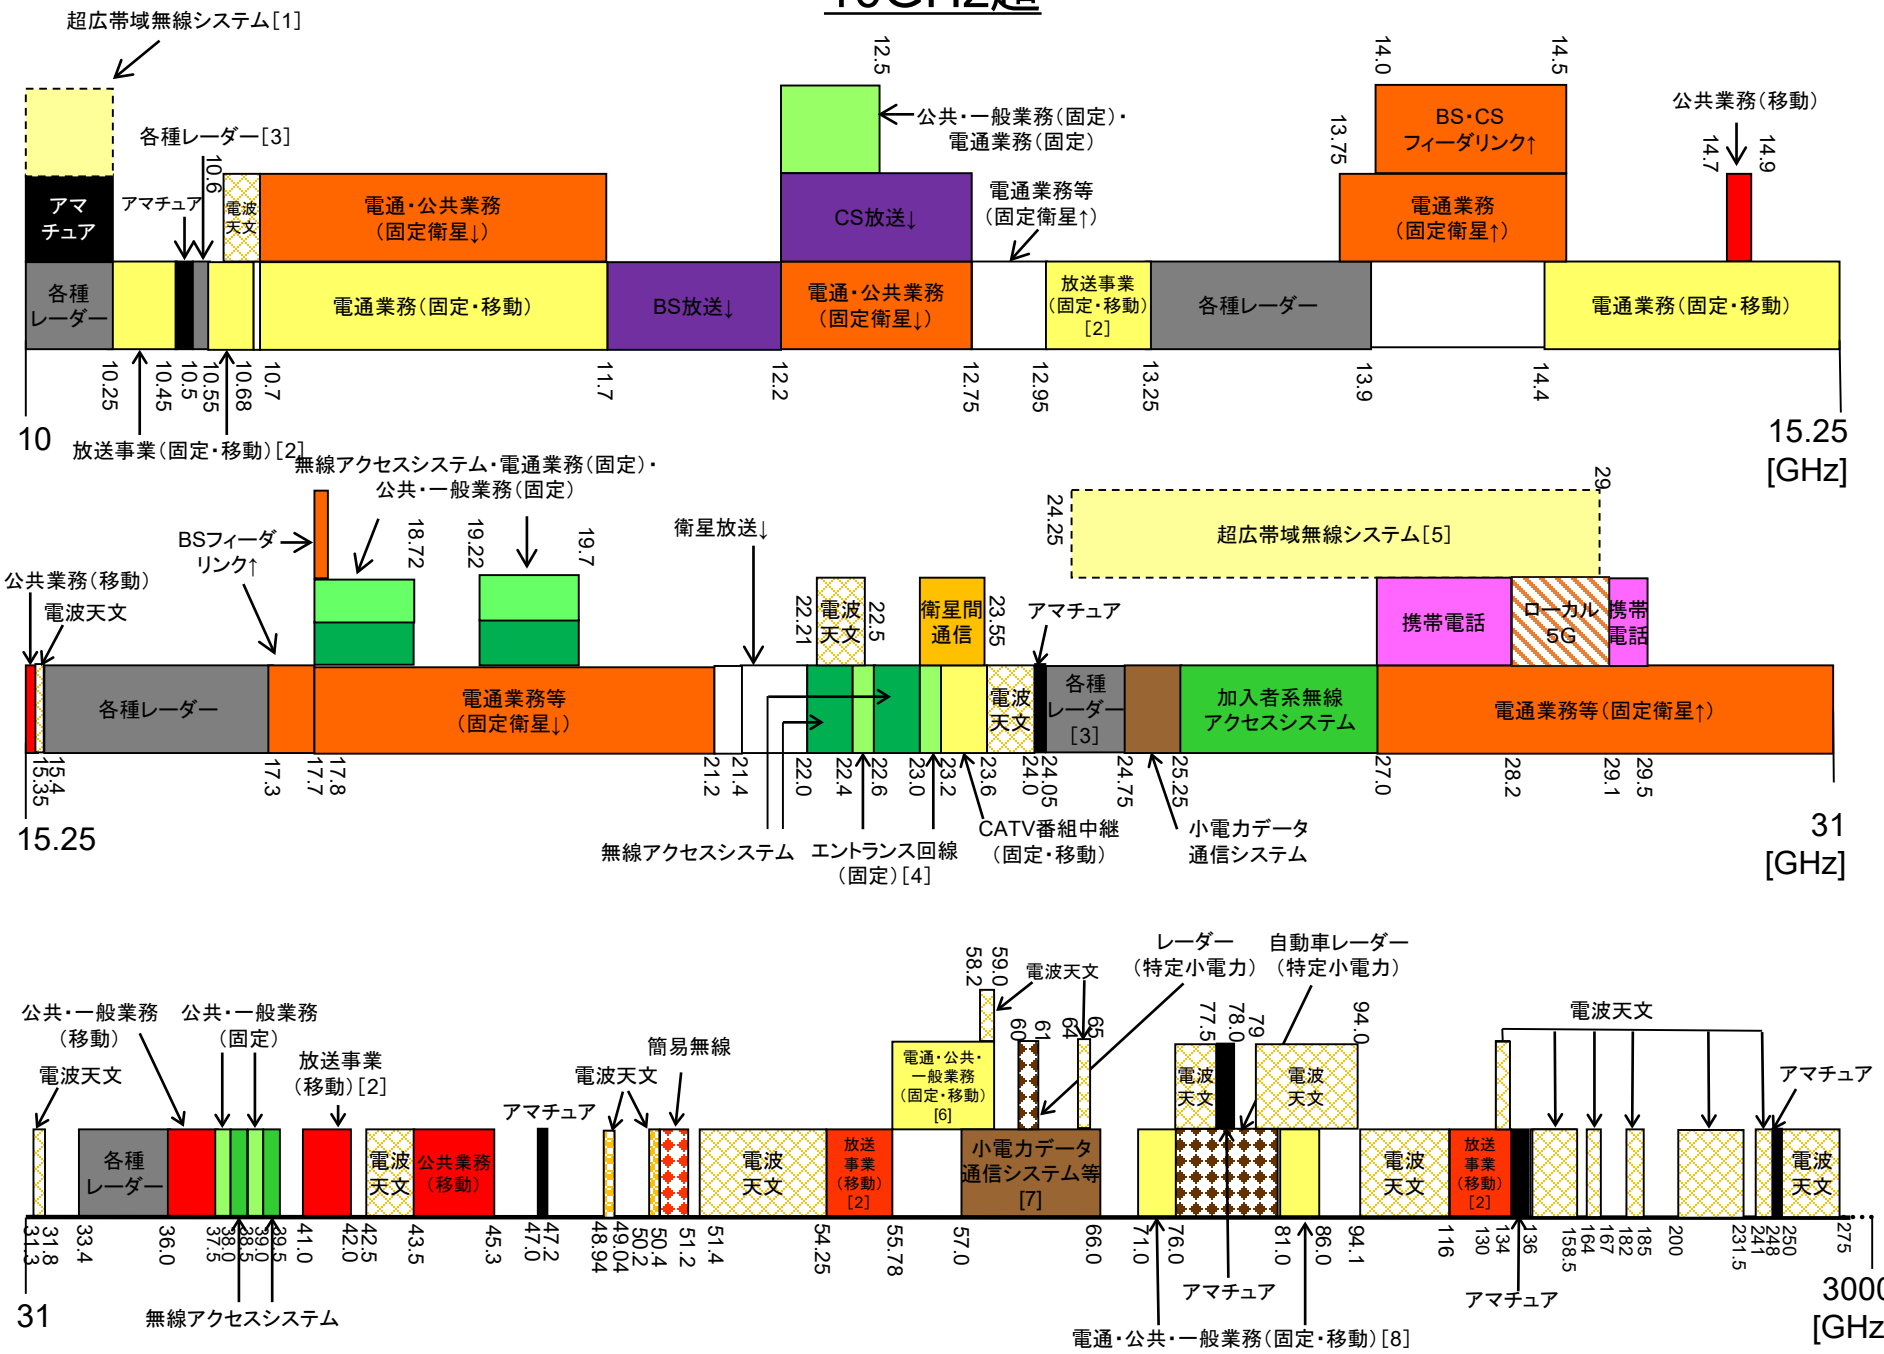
10GHz超

超広帯域無線システム[1]

各種レーダー[3]

アマチュア

10.6

電波天文

電通・公共業務（固定衛星↓）

12.5

公共・一般業務（固定）・電通業務（固定）

CS放送↓

電通業務等（固定衛星↑）

14.0

14.5

13.75

BS・CS フィーダリンク↑

電通業務（固定衛星↑）

公共業務（移動）

14.7

14.9

アマチュア

各種レーダー

電通業務（固定・移動）

BS放送↓

電通・公共業務（固定衛星↓）

放送事業（固定・移動）[2]

各種レーダー

電通業務（固定・移動）

10.25 10.45 10.5 10.55 10.68 10.7 11.7 12.2 12.75 12.95 13.25 13.9 14.4

10

放送事業（固定・移動）[2]

15.25 [GHz]

無線アクセスシステム・電通業務（固定）・公共・一般業務（固定）

29

24.25

超広帯域無線システム[5]

BSフィーダリンク↑

18.72

19.22

19.7

衛星放送↓

公共業務（移動）

電波天文

22.21

電波天文

22.5

衛星間通信

23.55

アマチュア

携帯電話

ローカル5G

携帯電話

各種レーダー

電通業務等（固定衛星↓）

電波天文

各種レーダー[3]

加入者系無線アクセスシステム

電通業務等（固定衛星↑）

15.35 15.4 17.3 17.7 17.8 21.2 21.4 22.0 22.4 22.6 23.0 23.2 23.6 24.05 24.75 25.25 27.0 28.2 29.1 29.5

15.25

無線アクセスシステム

エントランス回線（固定）[4]

CATV番組中継（固定・移動）

小電力データ通信システム

31 [GHz]

58.2

59.0

電波天文

レーダー（特定小電力）

自動車レーダー（特定小電力）

公共・一般業務（移動）

公共・一般業務（固定）

放送事業（移動）[2]

簡易無線

電波天文

電通・公共・一般業務（固定・移動）[6]

60

61

64

65

77.5

78.0

79

94.0

電波天文

電波天文

アマチュア

電波天文

アマチュア

各種レーダー

電波天文

公共業務（移動）

電波天文

放送事業（移動）[2]

小電力データ通信システム等[7]

電波天文

電波天文

電波天文

放送事業（移動）[2]

電波天文

31.3 31.8 33.4 36.0 37.5 38.0 38.5 39.0 39.5 41.0 42.0 42.5 43.5 45.3 47.0 47.2 48.94 49.04 50.2 50.4 51.2 51.4 54.25 55.78 57.0 66.0 71.0 76.0 81.0 86.0 94.1 116 130 134 136 158.5 164 167 182 185 200 231.5 241 248 250 275

31

無線アクセスシステム

アマチュア

アマチュア

電通・公共・一般業務（固定・移動）[8]

3000 [GHz]